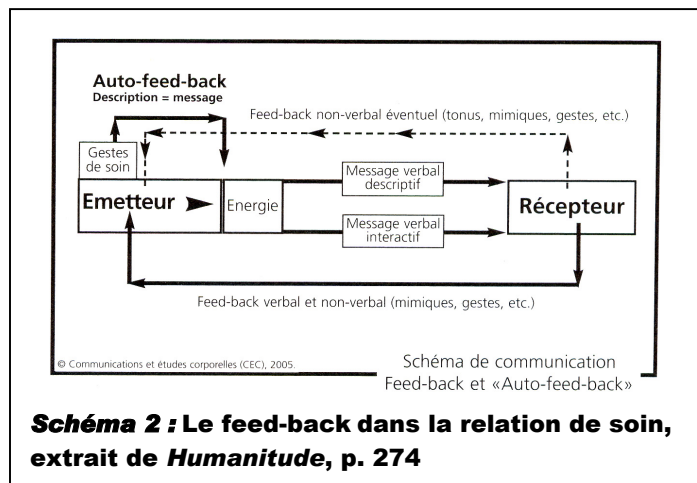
Auto-feed-back
Description = message

Feed-back non-verbal éventuel (tonus, mimiques, gestes, etc.)

Gestes de soin

Emetteur

Energie

Message verbal descriptif

Message verbal interactif

Récepteur

Feed-back verbal et non-verbal (mimiques, gestes, etc.)

© Communications et études corporelles (CEC), 2005.

Schéma de communication
Feed-back et «Auto-feed-back»

*Schéma 2 :* **Le feed-back dans la relation de soin, extrait de *Humanitude*, p. 274**